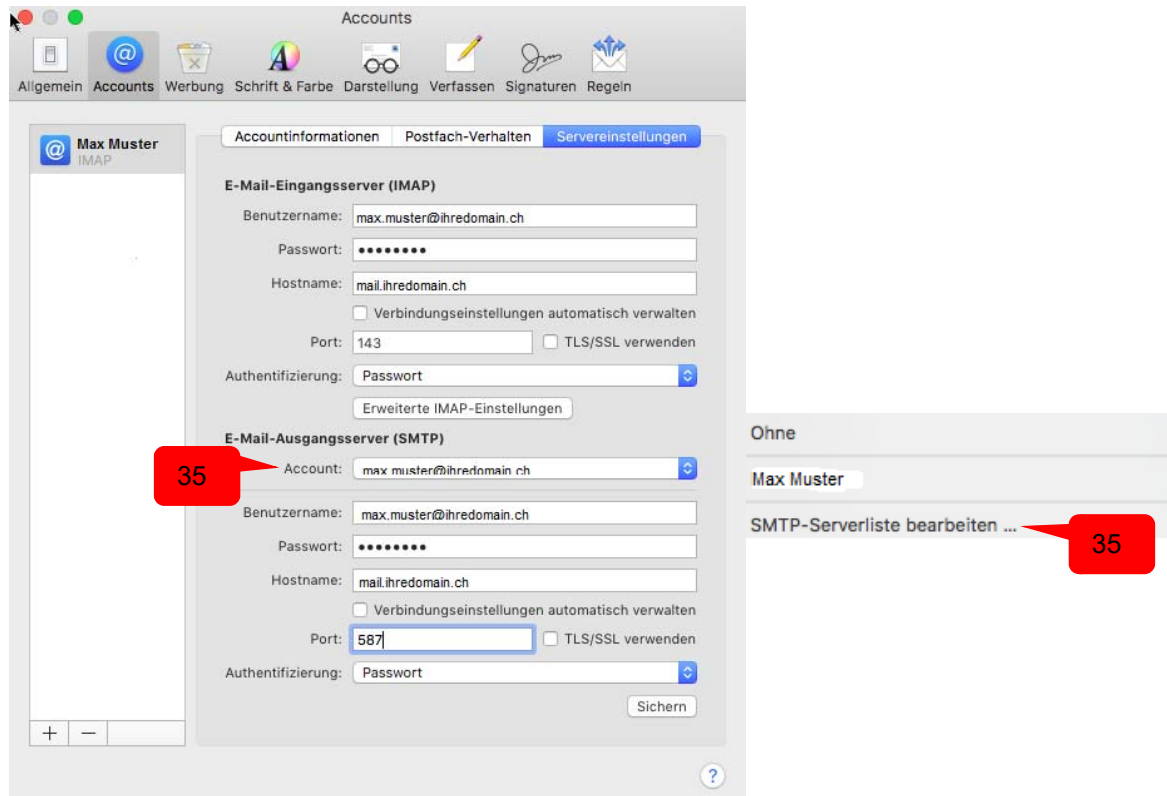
Accounts

Allgemein Accounts Werbung Schrift & Farbe Darstellung Verfassen Signaturen Regeln

Max Muster
IMAP

Accountinformationen Postfach-Verhalten Servereinstellungen

E-Mail-Eingangsserver (IMAP)

Benutzername: max.muster@ihredomain.ch

Passwort: ••••••••

Hostname: mail.ihredomain.ch

Verbindungseinstellungen automatisch verwalten

Port: 143 TLS/SSL verwenden

Authentifizierung: Passwort

Erweiterte IMAP-Einstellungen

E-Mail-Ausgangsserver (SMTP)

35

Account: max.muster@ihredomain.ch

Benutzername: max.muster@ihredomain.ch

Passwort: ••••••••

Hostname: mail.ihredomain.ch

Verbindungseinstellungen automatisch verwalten

Port: 587 TLS/SSL verwenden

Authentifizierung: Passwort

Sichern

+ −

?

Ohne

Max Muster

SMTP-Serverliste bearbeiten ...

35